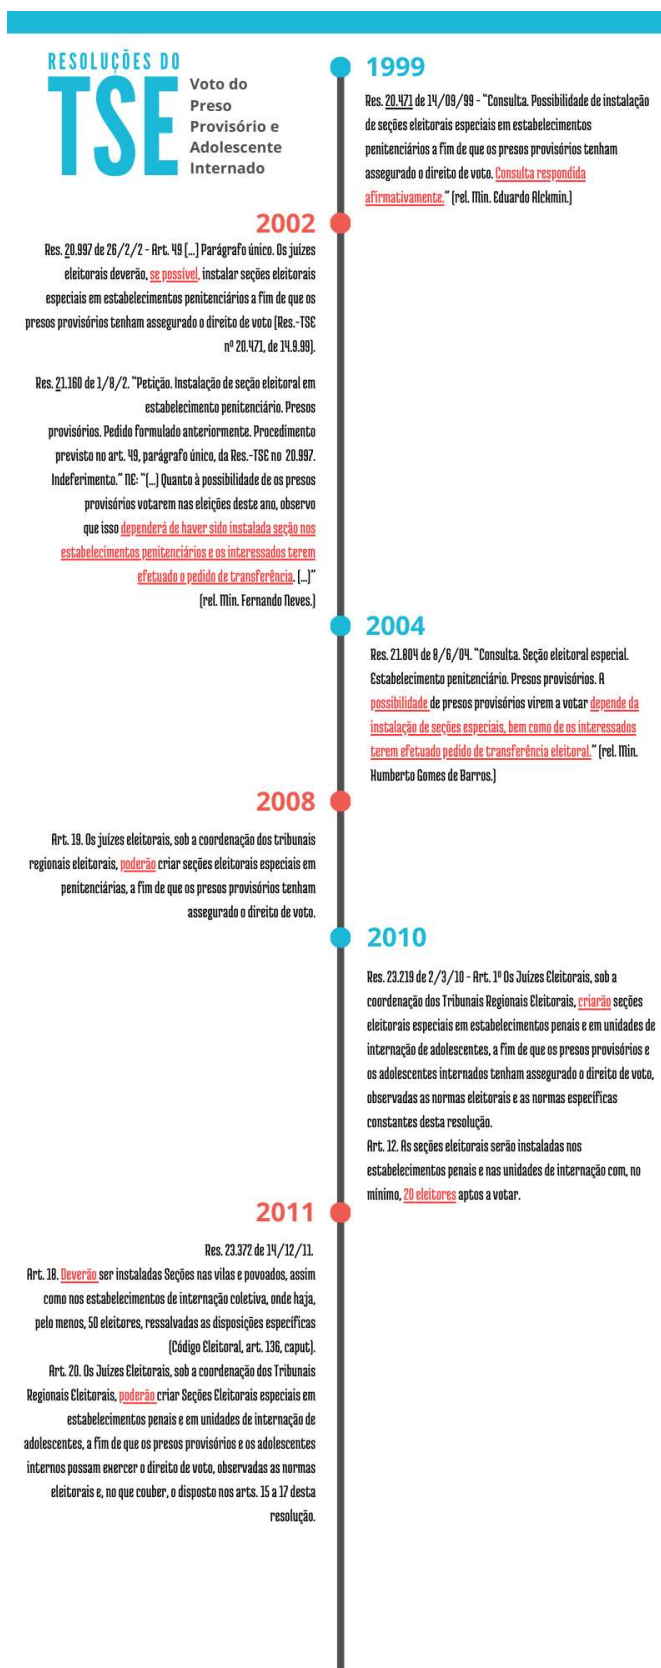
RESOLUÇÕES DO
TSE
Voto do Preso Provisório e Adolescente Internado

1999
Res. 20.471 de 14/09/99 - "Consulta. Possibilidade de instalação de seções eleitorais especiais em estabelecimentos penitenciários a fim de que os presos provisórios tenham assegurado o direito de voto. Consulta respondida afirmativamente." (rel. Min. Eduardo Alckmin.)

2002
Res. 20.997 de 26/2/2 - Art. 49 [...] Parágrafo único. Os juízes eleitorais deverão, se possível, instalar seções eleitorais especiais em estabelecimentos penitenciários a fim de que os presos provisórios tenham assegurado o direito de voto (Res.-TSE nº 20.471, de 14.9.99).

Res. 21.160 de 1/8/2. "Petição. Instalação de seção eleitoral em estabelecimento penitenciário. Presos provisórios. Pedido formulado anteriormente. Procedimento previsto no art. 49, parágrafo único, da Res.-TSE no 20.997. Indeferimento." NE: "[...] Quanto à possibilidade de os presos provisórios votarem nas eleições deste ano, observo que isso dependerá de haver sido instalada seção nos estabelecimentos penitenciários e os interessados terem efetuado o pedido de transferência. [...]" (rel. Min. Fernando Neves.)

2004
Res. 21.804 de 8/6/04. "Consulta. Seção eleitoral especial. Estabelecimento penitenciário. Presos provisórios. A possibilidade de presos provisórios virem a votar depende da instalação de seções especiais, bem como de os interessados terem efetuado pedido de transferência eleitoral." (rel. Min. Humberto Gomes de Barros.)

2008
Art. 19. Os juízes eleitorais, sob a coordenação dos tribunais regionais eleitorais, poderão criar seções eleitorais especiais em penitenciárias, a fim de que os presos provisórios tenham assegurado o direito de voto.

2010
Res. 23.219 de 2/3/10 - Art. 1º Os Juízes Eleitorais, sob a coordenação dos Tribunais Regionais Eleitorais, criarão seções eleitorais especiais em estabelecimentos penais e em unidades de internação de adolescentes, a fim de que os presos provisórios e os adolescentes internados tenham assegurado o direito de voto, observadas as normas eleitorais e as normas específicas constantes desta resolução.
Art. 12. As seções eleitorais serão instaladas nos estabelecimentos penais e nas unidades de internação com, no mínimo, 20 eleitores aptos a votar.

2011
Res. 23.372 de 14/12/11.
Art. 18. Deverão ser instaladas Seções nas vilas e povoados, assim como nos estabelecimentos de internação coletiva, onde haja, pelo menos, 50 eleitores, ressalvadas as disposições específicas (Código Eleitoral, art. 136, caput).
Art. 20. Os Juízes Eleitorais, sob a coordenação dos Tribunais Regionais Eleitorais, poderão criar Seções Eleitorais especiais em estabelecimentos penais e em unidades de internação de adolescentes, a fim de que os presos provisórios e os adolescentes internos possam exercer o direito de voto, observadas as normas eleitorais e, no que couber, o disposto nos arts. 15 a 17 desta resolução.